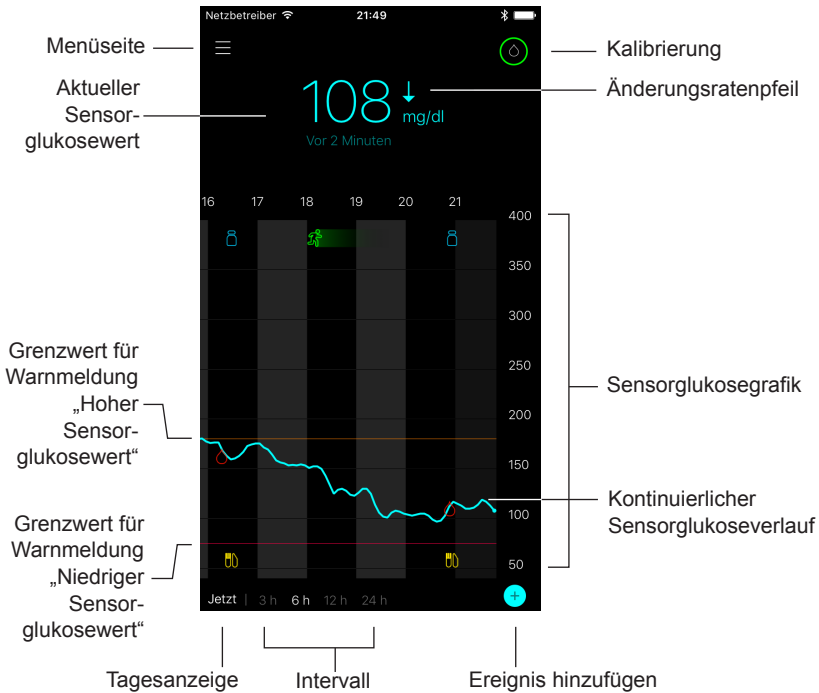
Netzbetreiber 21:49

Menüseite

Kalibrierung

Aktueller Sensorglukosewert

108 mg/dl

Vor 2 Minuten

Änderungsratenpfeil

16 17 18 19 20 21

400
350
300
250
200
150
100
50

Grenzwert für Warnmeldung „Hoher Sensorglukosewert“

Sensorglukosegrafik

Kontinuierlicher Sensorglukoseverlauf

Grenzwert für Warnmeldung „Niedriger Sensorglukosewert“

Jetzt | 3 h 6 h 12 h 24 h

+

Tagesanzeige

Intervall

Ereignis hinzufügen